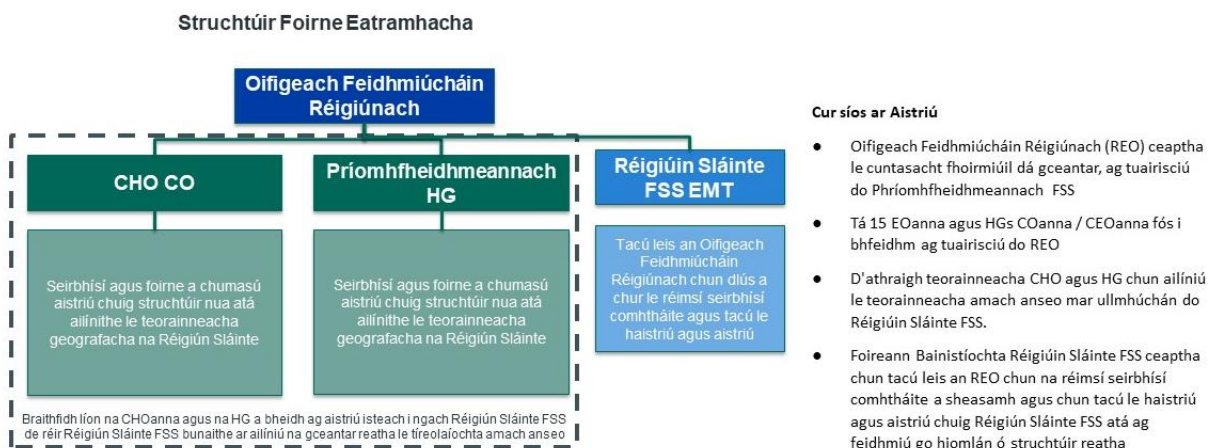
Structhúir Foirne Eatramhacha

Oifigeach Feidhmiúcháin Réigiúnach

CHO CO

Príomhfheidhmeannach HG

Réigiúin Sláinte FSS EMT

Seirbhísí agus foirne a chumasú aistriú chuig struchtúir nua atá ailínithe le teorainneacha geografacha na Réigiún Sláinte

Seirbhísí agus foirne a chumasú aistriú chuig struchtúir nua atá ailínithe le teorainneacha geografacha na Réigiún Sláinte

Tacú leis an Oifigeach Feidhmiúcháin Réigiúnach chun dlús a chur le réimsí seirbhísí comhtháite agus tacú le haistriú agus aistriú

Braithfidh líon na CHOanna agus na HG a bheidh ag aistriú isteach i ngach Réigiún Sláinte FSS de réir Réigiúin Sláinte FSS bunaithe ar ailíniú na gceantar reatha le tíreolaíochta amach anseo

Cur síos ar Aistriú

● Oifigeach Feidhmiúcháin Réigiúnach (REO) ceaptha le cuntasacht fhoirmiúil dá gceantar, ag tuairisciú do Phríomhfheidhmeannach FSS

● Tá 15 EOanna agus HGs COanna / CEOanna fós i bhfeidhm ag tuairisciú do REO

● D'athraigh teorainneacha CHO agus HG chun ailíniú le teorainneacha amach anseo mar ullmhúchán do Réigiúin Sláinte FSS.

● Foireann Bainistíochta Réigiúin Sláinte FSS ceaptha chun tacú leis an REO chun na réimsí seirbhísí comhtháite a sheasamh agus chun tacú le haistriú agus aistriú chuig Réigiún Sláinte FSS atá ag feidhmiú go hiomlán ó struchtúir reatha